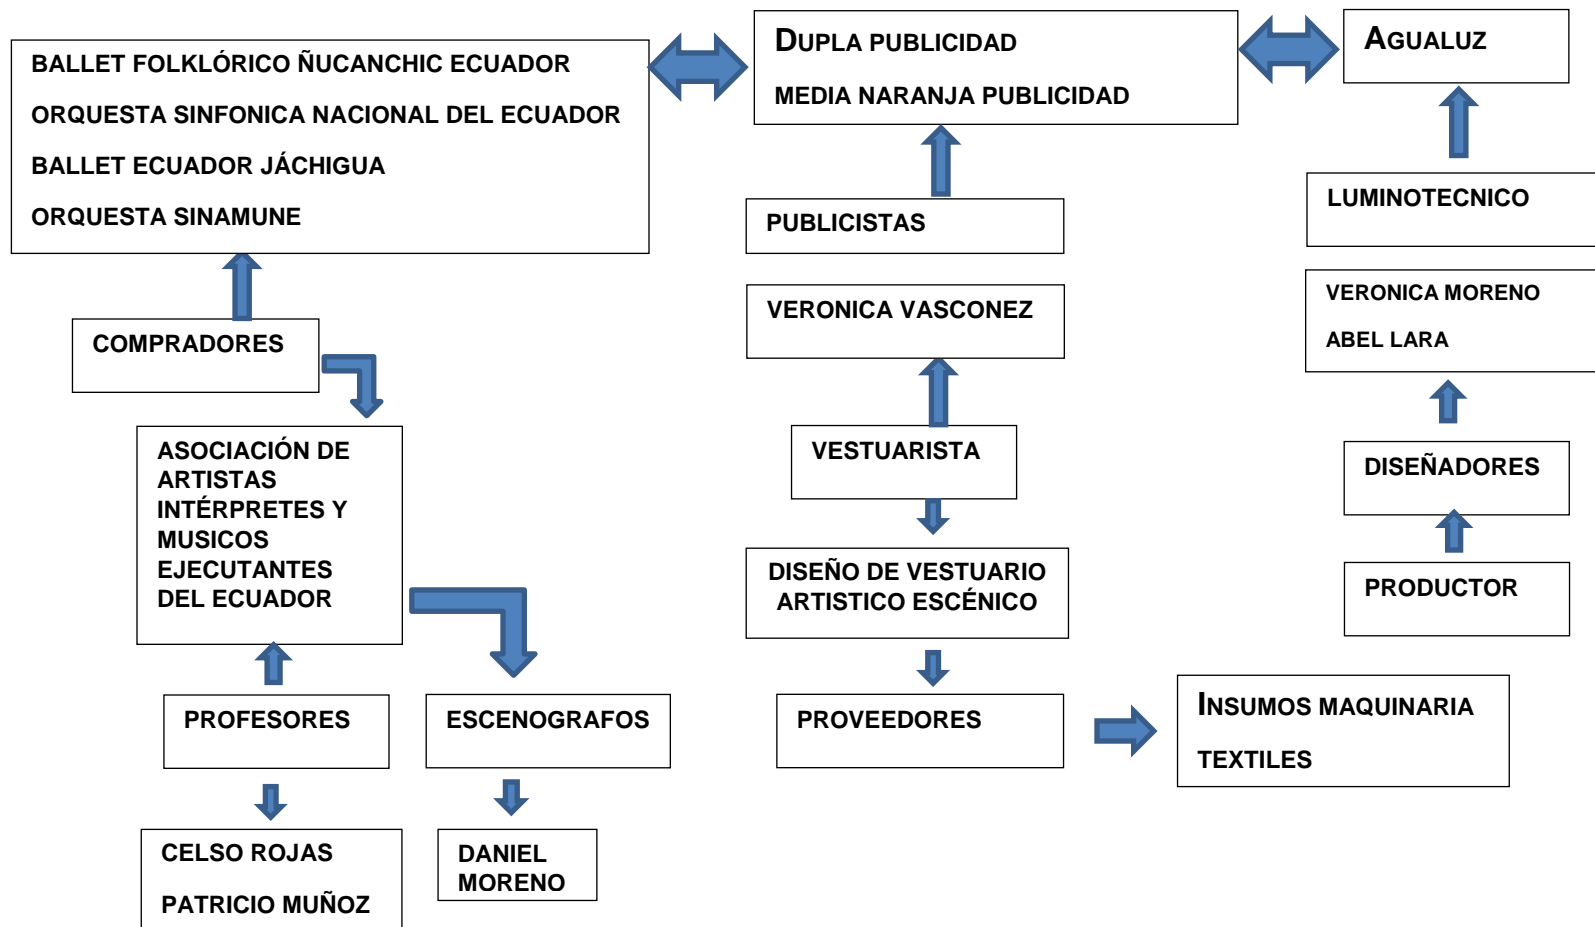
BALLET FOLKLÓRICO ÑUCANCHIC ECUADOR

ORQUESTA SINFONICA NACIONAL DEL ECUADOR

BALLET ECUADOR JÁCHIGUA

ORQUESTA SINAMUNE

COMPRADORES

ASOCIACIÓN DE ARTISTAS INTÉRPRETES Y MUSICOS EJECUTANTES DEL ECUADOR

PROFESORES

CELSO ROJAS

PATRICIO MUÑOZ

ESCENOGRAFOS

DANIEL MORENO

DUPLA PUBLICIDAD

MEDIA NARANJA PUBLICIDAD

PUBLICISTAS

VERONICA VASCONEZ

VESTUARISTA

DISEÑO DE VESTUARIO ARTISTICO ESCÉNICO

PROVEEDORES

INSUMOS MAQUINARIA

TEXTILES

AGUALUZ

LUMINOTECNICO

VERONICA MORENO

ABEL LARA

DISEÑADORES

PRODUCTOR